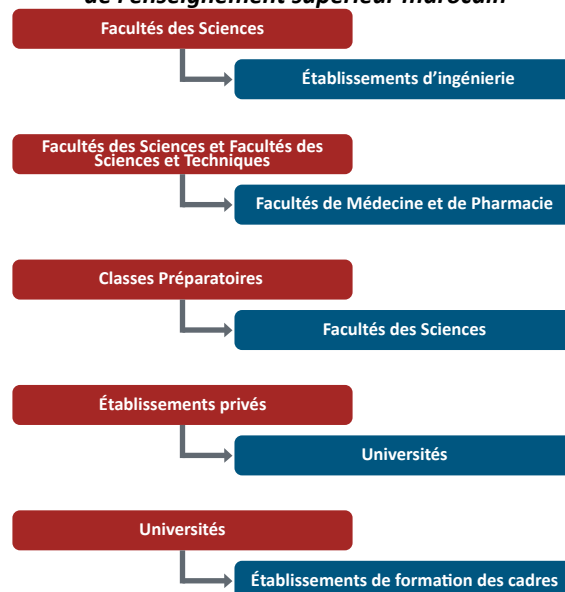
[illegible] de l'enseignement supérieur marocain

Facultés des Sciences

Établissements d'ingénierie

Facultés des Sciences et Facultés des Sciences et Techniques

Facultés de Médecine et de Pharmacie

Classes Préparatoires

Facultés des Sciences

Établissements privés

Universités

Universités

Établissements de formation des cadres